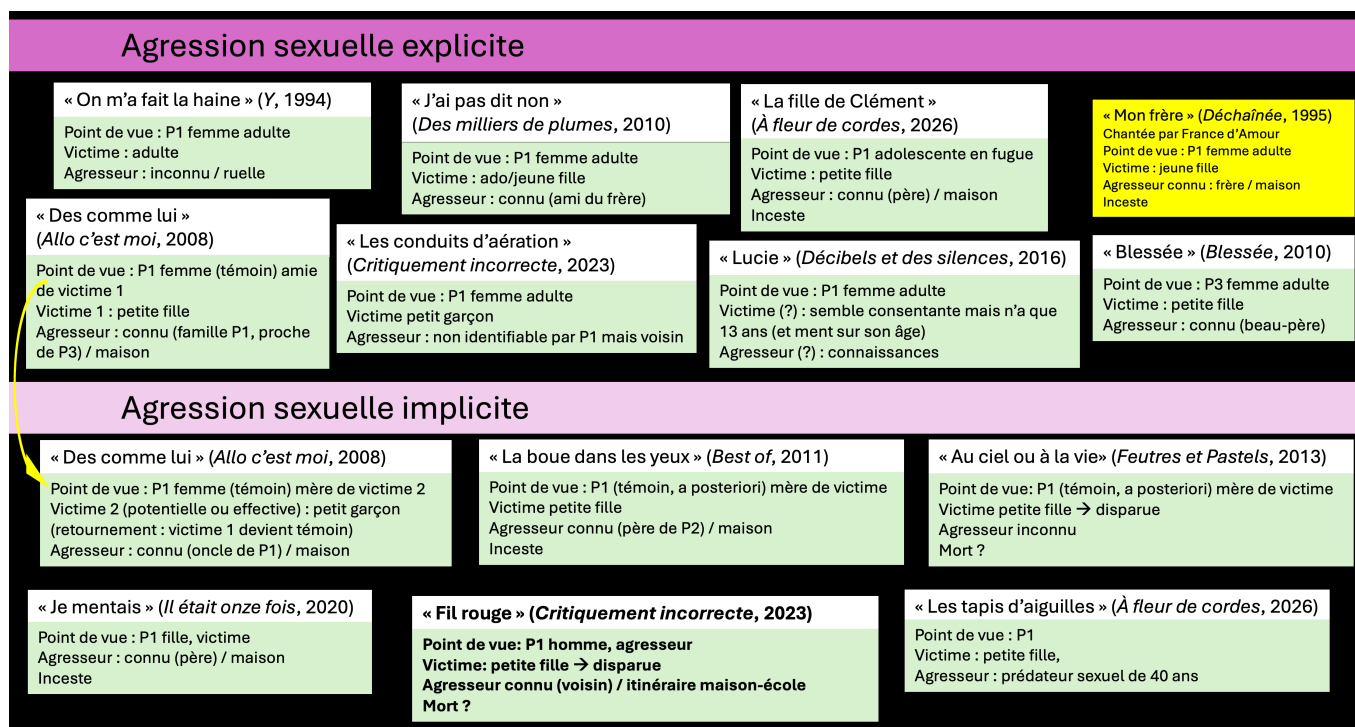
Agression sexuelle explicite

« On m'a fait la haine » (*Y*, 1994)
Point de vue : P1 femme adulte
Victime : adulte
Agresseur : inconnu / ruelle

« J'ai pas dit non » (*Des milliers de plumes*, 2010)
Point de vue : P1 femme adulte
Victime : ado/jeune fille
Agresseur : connu (ami du frère)

« La fille de Clément » (*À fleur de cordes*, 2026)
Point de vue : P1 adolescente en fugue
Victime : petite fille
Agresseur : connu (père) / maison
Inceste

« Mon frère » (*Déchaînée*, 1995)
Chantée par France d'Amour
Point de vue : P1 femme adulte
Victime : jeune fille
Agresseur connu : frère / maison
Inceste

« Des comme lui » (*Allo c'est moi*, 2008)
Point de vue : P1 femme (témoin) amie de victime 1
Victime 1 : petite fille
Agresseur : connu (famille P1, proche de P3) / maison

« Les conduits d'aération » (*Critiquement incorrecte*, 2023)
Point de vue : P1 femme adulte
Victime petit garçon
Agresseur : non identifiable par P1 mais voisin

« Lucie » (*Décibels et des silences*, 2016)
Point de vue : P1 femme adulte
Victime (?) : semble consentante mais n'a que 13 ans (et ment sur son âge)
Agresseur (?) : connaissances

« Blessée » (*Blessée*, 2010)
Point de vue : P3 femme adulte
Victime : petite fille
Agresseur : connu (beau-père)

Agression sexuelle implicite

« Des comme lui » (*Allo c'est moi*, 2008)
Point de vue : P1 femme (témoin) mère de victime 2
Victime 2 (potentielle ou effective) : petit garçon (retournement : victime 1 devient témoin)
Agresseur : connu (oncle de P1) / maison

« La boue dans les yeux » (*Best of*, 2011)
Point de vue : P1 (témoin, a posteriori) mère de victime
Victime petite fille
Agresseur connu (père de P2) / maison
Inceste

« Au ciel ou à la vie» (*Feutres et Pastels*, 2013)
Point de vue: P1 (témoin, a posteriori) mère de victime
Victime petite fille → disparue
Agresseur inconnu
Mort ?

« Je mentais » (*Il était onze fois*, 2020)
Point de vue : P1 fille, victime
Agresseur : connu (père) / maison
Inceste

**« Fil rouge » (*Critiquement incorrecte*, 2023)**
**Point de vue: P1 homme, agresseur**
**Victime: petite fille → disparue**
**Agresseur connu (voisin) / itinéraire maison-école**
**Mort ?**

« Les tapis d'aiguilles » (*À fleur de cordes*, 2026)
Point de vue : P1
Victime : petite fille,
Agresseur : prédateur sexuel de 40 ans